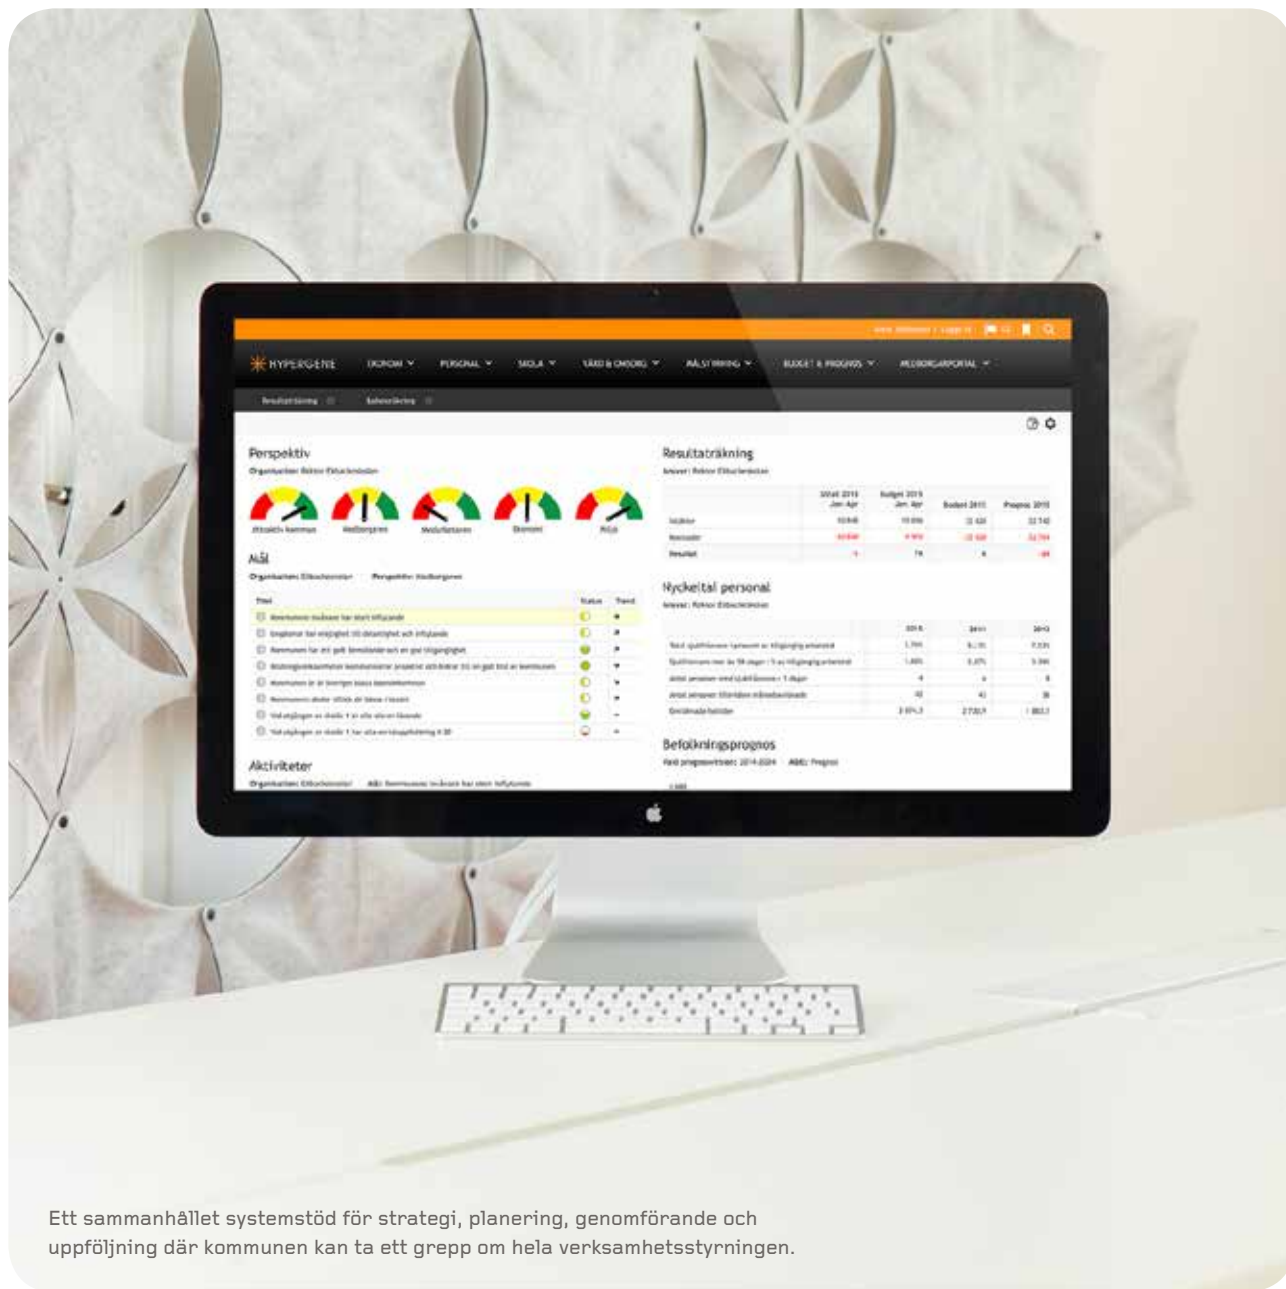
HYPERGENE EKONOMI PERSONAL SKOLA VÅRD & OMSORG MÅLSTYRNING BUDGET & PROGNOS MEDBORGARPORTAL

Perspektiv

Organisation: Rektor Ekbackenskolan

Attraktiv kommun Medborgaren Medarbetaren Ekonomi Miljö

Mål

Aktiviteter

Resultaträkning

Nyckeltal personal

Befolkningsprognos

Ett sammanhållet systemstöd för strategi, planering, genomförande och uppföljning där kommunen kan ta ett grepp om hela verksamhetsstyrningen.